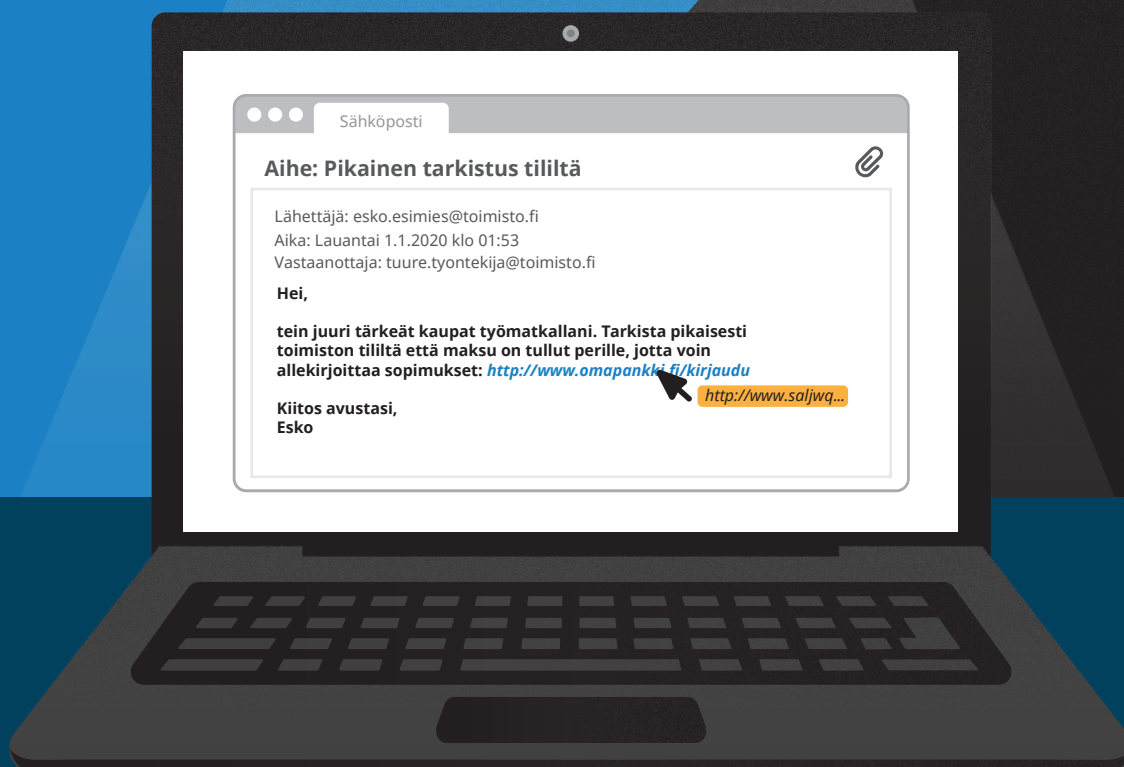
Sähköposti

Aihe: Pikainen tarkistus tililtä

Lähettäjä: esko.esimies@toimisto.fi
Aika: Lauantai 1.1.2020 klo 01:53
Vastaanottaja: tuure.tyontekija@toimisto.fi

Hei,

tein juuri tärkeät kaupat työmatkallani. Tarkista pikaisesti toimiston tililtä että maksu on tullut perille, jotta voin allekirjoittaa sopimukset: http://www.omapankki.fi/kirjaudu

http://www.saljwq...

Kiitos avustasi,
Esko